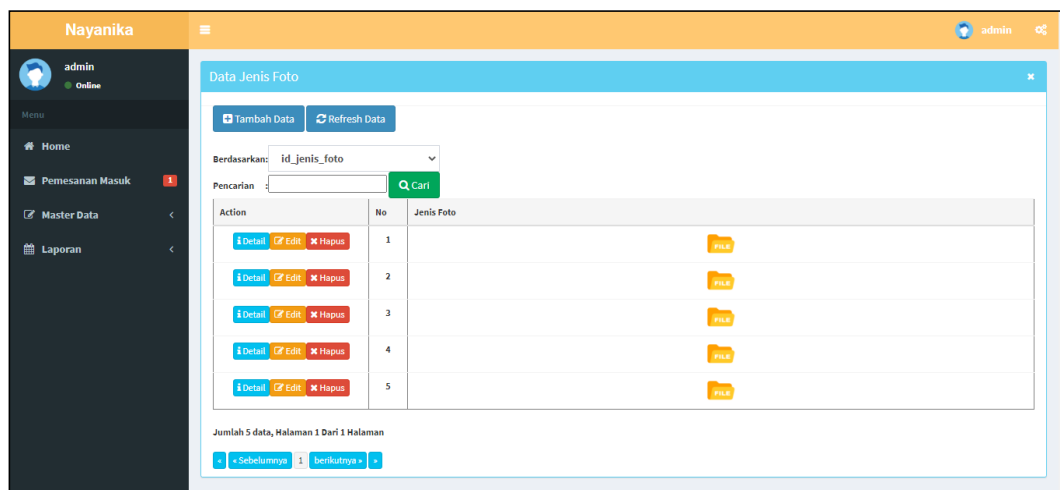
Nayanika

admin

admin
Online

Menu
Home
Pemesanan Masuk 1
Master Data
Laporan

Data Jenis Foto

Tambah Data
Refresh Data

Berdasarkan: id_jenis_foto
Pencarian :
Cari

| Action | No | Jenis Foto |
|---|---|---|
| Detail Edit Hapus | 1 | FILE |
| Detail Edit Hapus | 2 | FILE |
| Detail Edit Hapus | 3 | FILE |
| Detail Edit Hapus | 4 | FILE |
| Detail Edit Hapus | 5 | FILE |

Jumlah 5 data, Halaman 1 Dari 1 Halaman

« « Sebelumnya 1 berikutnya » »